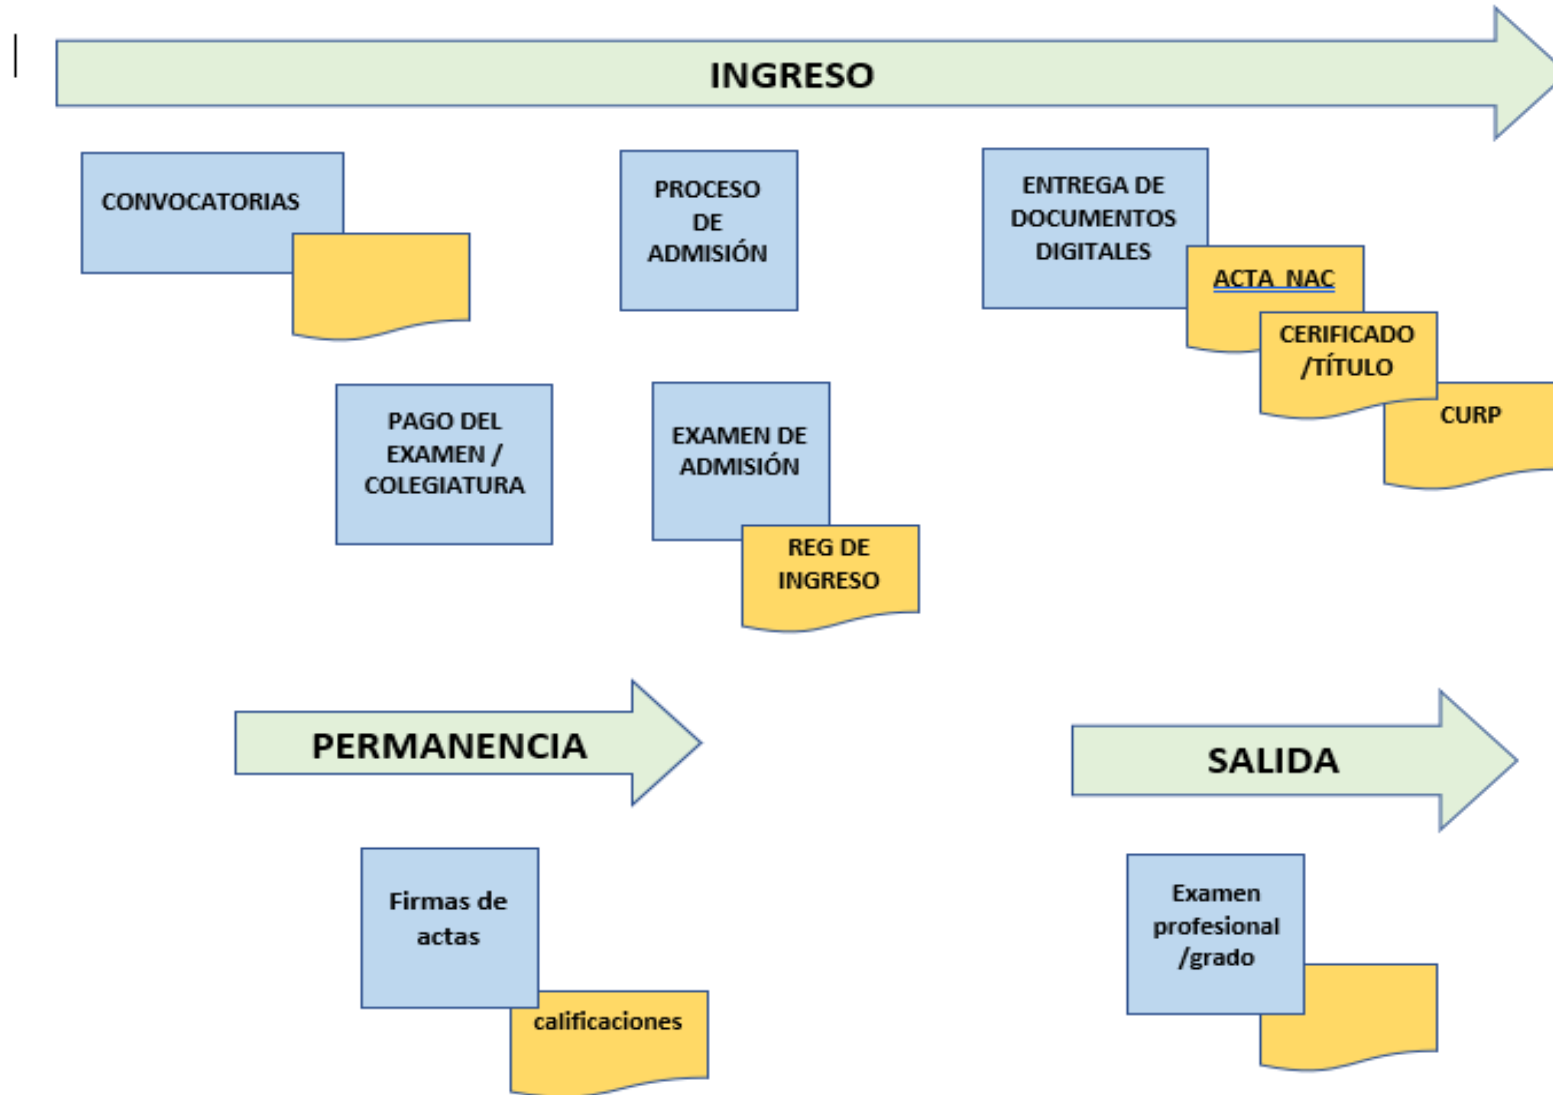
INGRESO

CONVOCATORIAS

PROCESO DE ADMISIÓN

ENTREGA DE DOCUMENTOS DIGITALES

ACTA NAC

CERIFICADO /TÍTULO

CURP

PAGO DEL EXAMEN / COLEGIATURA

EXAMEN DE ADMISIÓN

REG DE INGRESO

PERMANENCIA

SALIDA

Firmas de actas

calificaciones

Examen profesional /grado